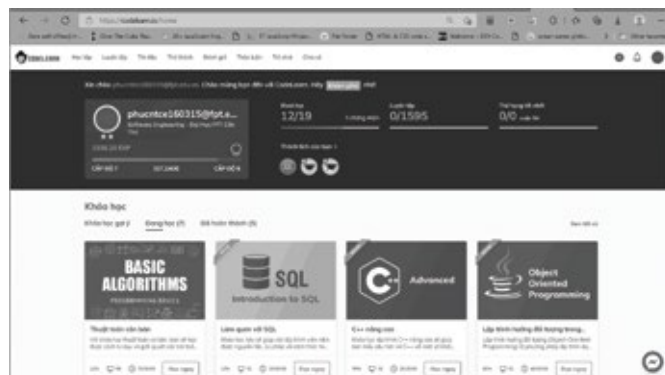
phucntce160315@fpt.e...

Software Engineering - Đại học FPT Cần Thơ

12/19

0/1595

0/0

Khóa học

Khóa học gợi ý

Đang học (7)

Đã hoàn thành (0)

BASIC ALGORITHMS

SQL

Introduction to SQL

Advanced

Object Oriented Programming

Thuật toán căn bản

Làm quen với SQL

C++ nâng cao

Lập trình hướng đối tượng trong...